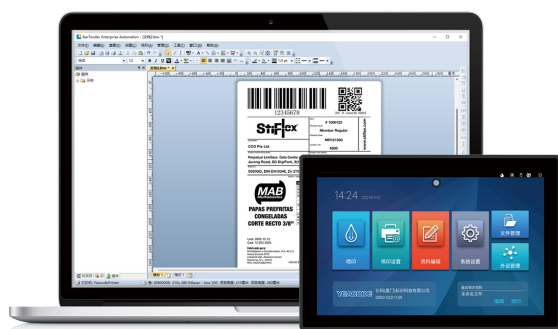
BarTender Enterprise Automation - [文档1.btw *]

文件(F) 编辑(E) 查看(V) 创建(C) 排列(A) 管理(M) 工具(T) 窗口(W) 帮助(H)

12345678

StiFlex

# 1000123

Member Regular

MR101000

0000

CCD Pte Ltd

Perpetual Limited. Data Centre
Jurong Road, SG StiPark, SG

S2000D, BW EH1DHL Zz

MAB

PAPAS PREFRITAS CONGELADAS CORTE RECTO 3/8"

14:24

喷码

喷码设置

资料编辑

系统设置

文件管理

外设管理

YEAOOG

编辑

打印